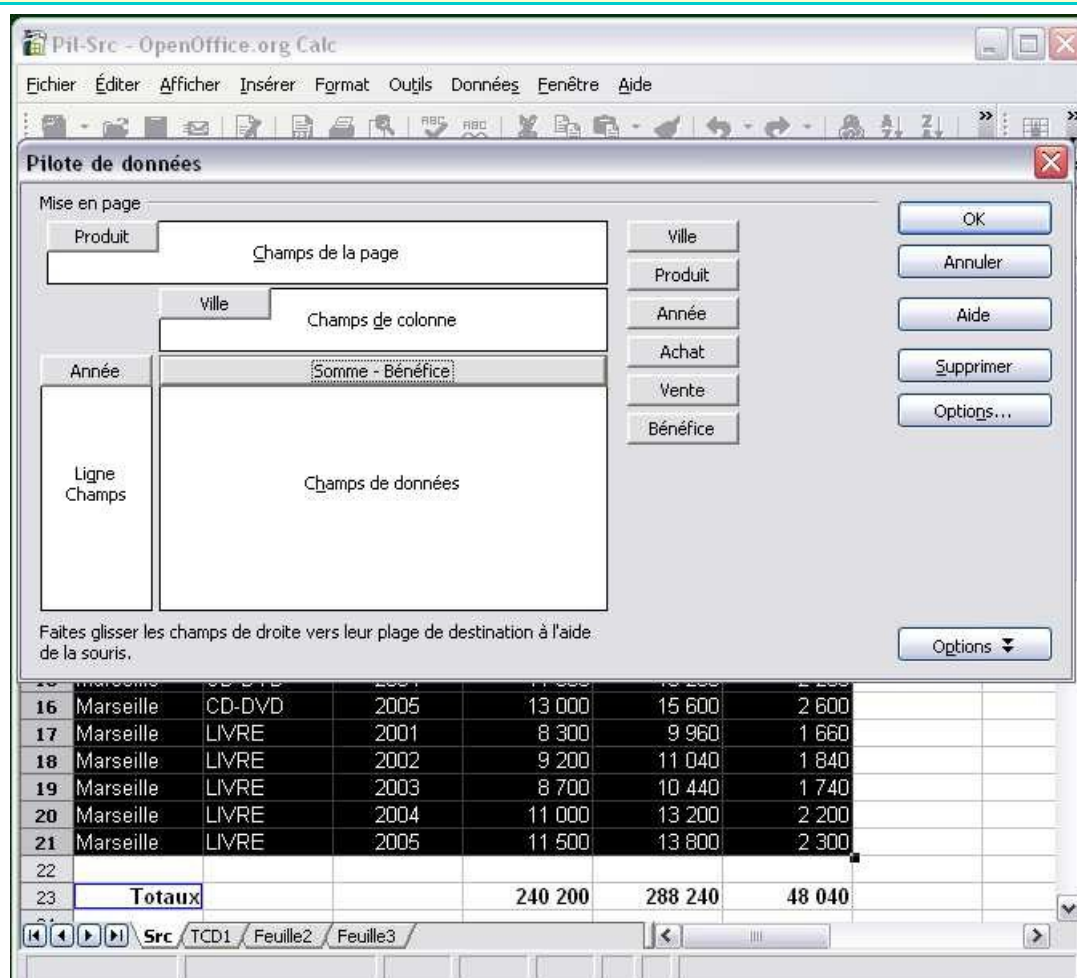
Pil-Src - OpenOffice.org Calc

Fichier Éditer Afficher Insérer Format Outils Données Fenêtre Aide

Pilote de données

Mise en page

Produit

Champs de la page

Ville

Champs de colonne

Année

Somme - Bénéfice

Ligne Champs

Champs de données

Ville
Produit
Année
Achat
Vente
Bénéfice

OK
Annuler
Aide
Supprimer
Options...

Faites glisser les champs de droite vers leur plage de destination à l'aide de la souris.

Options

| 16 | Marseille | CD-DVD | 2005 | 13 000 | 15 600 | 2 600 |
|---|---|---|---|---|---|---|
| 17 | Marseille | LIVRE | 2001 | 8 300 | 9 960 | 1 660 |
| 18 | Marseille | LIVRE | 2002 | 9 200 | 11 040 | 1 840 |
| 19 | Marseille | LIVRE | 2003 | 8 700 | 10 440 | 1 740 |
| 20 | Marseille | LIVRE | 2004 | 11 000 | 13 200 | 2 200 |
| 21 | Marseille | LIVRE | 2005 | 11 500 | 13 800 | 2 300 |
| 22 | | | | | | |
| 23 | Totaux | | | 240 200 | 288 240 | 48 040 |

Src TCD1 Feuille2 Feuille3